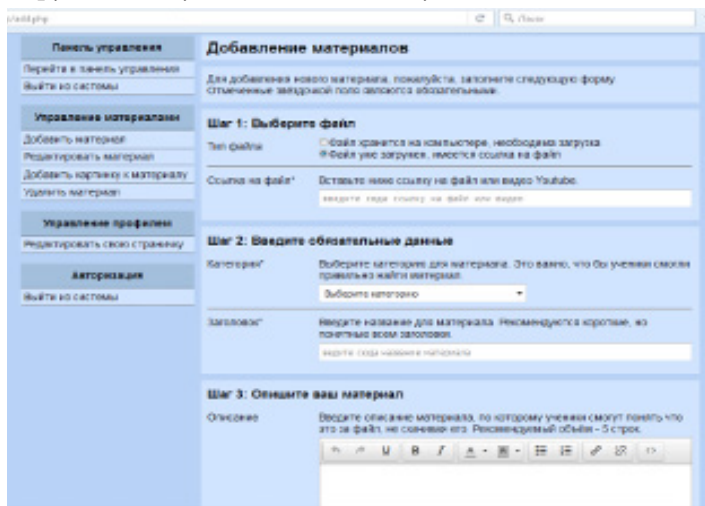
/add.php

Поиск

Панель управления
Перейти в панель управления
Выйти из системы

Управление материалами
Добавить материал
Редактировать материал
Добавить картинку к материалу
Удалить материал

Управление профилем
Редактировать свою страницу

Авторизация
Выйти из системы

Добавление материалов

Для добавления нового материала, пожалуйста, заполните следующую форму. Отмеченные звездочкой поля являются обязательными.

Шаг 1: Выберите файл

Тип файла
Файл хранится на компьютере, необходима загрузка
Файл уже загружен, имеется ссылка на файл

Ссылка на файл*
Вставьте ниже ссылку на файл или видео Youtube.
введите сюда ссылку на файл или видео

Шаг 2: Введите обязательные данные

Категория*
Выберите категорию для материала. Это важно, что бы ученики смогли правильно найти материал.
Выберите категорию

Заголовок*
Введите название для материала. Рекомендуются короткие, из понятные всем заголовки.
введите сюда название материала

Шаг 3: Опишите ваш материал

Описание
Вводите описание материала, по которому ученики смогут понять что это за файл, не скачивая его. Рекомендуемый объём - 5 строк.

U B I